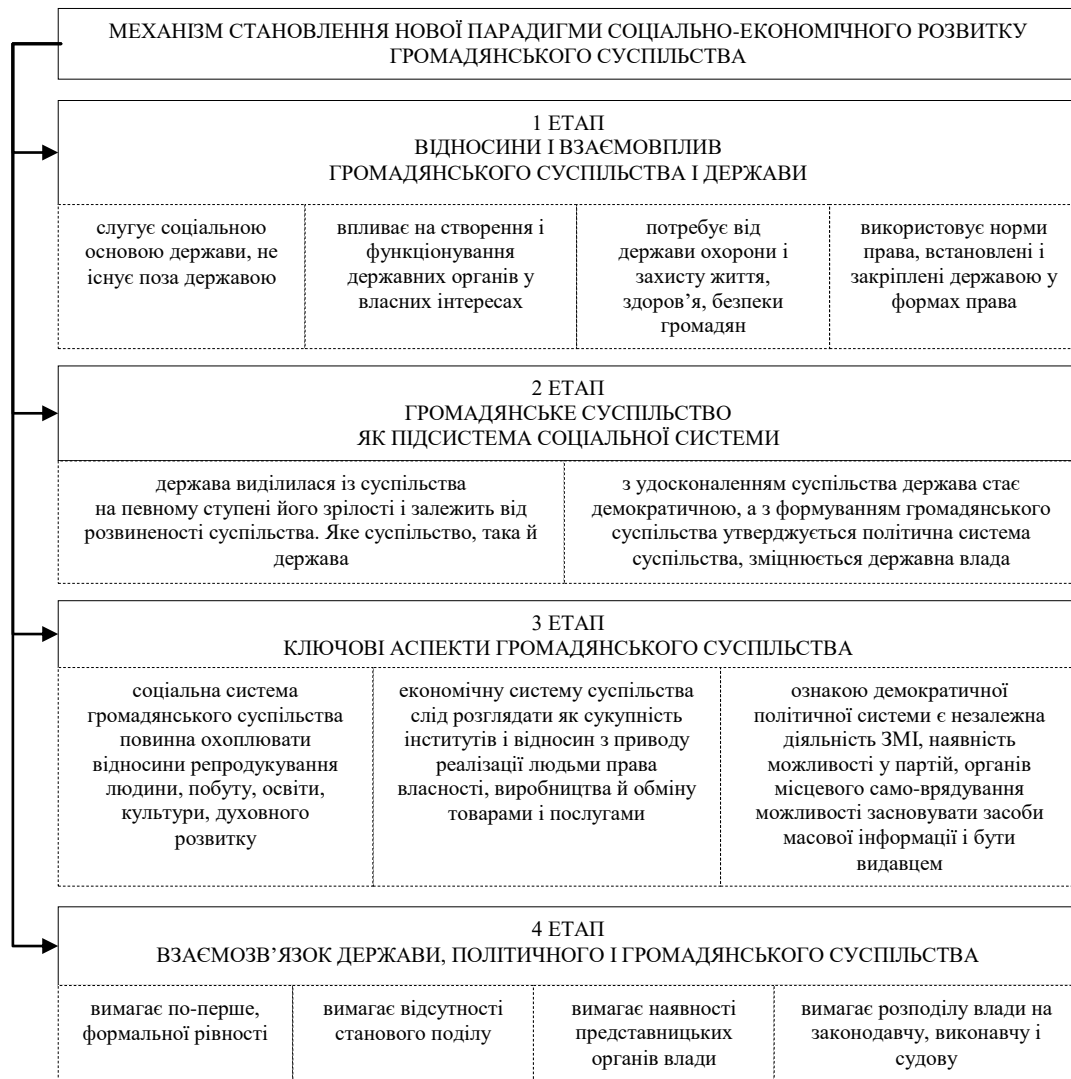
МЕХАНІЗМ СТАНОВЛЕННЯ НОВОЇ ПАРАДИГМИ СОЦІАЛЬНО-ЕКОНОМІЧНОГО РОЗВИТКУ ГРОМАДЯНСЬКОГО СУСПІЛЬСТВА

1 ЕТАП
ВІДНОСИНИ І ВЗАЄМОВПЛИВ
ГРОМАДЯНСЬКОГО СУСПІЛЬСТВА І ДЕРЖАВИ

| слугує соціальною основою держави, не існує поза державою | впливає на створення і функціонування державних органів у власних інтересах | потребує від держави охорони і захисту життя, здоров'я, безпеки громадян | використовує норми права, встановлені і закріплені державою у формах права |
|---|---|---|---|

2 ЕТАП
ГРОМАДЯНСЬКЕ СУСПІЛЬСТВО
ЯК ПІДСИСТЕМА СОЦІАЛЬНОЇ СИСТЕМИ

| держава виділилася із суспільства на певному ступені його зрілості і залежить від розвиненості суспільства. Яке суспільство, така й держава | з удосконаленням суспільства держава стає демократичною, а з формуванням громадянського суспільства утверджується політична система суспільства, зміцнюється державна влада |
|---|---|

3 ЕТАП
КЛЮЧОВІ АСПЕКТИ ГРОМАДЯНСЬКОГО СУСПІЛЬСТВА

| соціальна система громадянського суспільства повинна охоплювати відносини репродукування людини, побуту, освіти, культури, духовного розвитку | економічну систему суспільства слід розглядати як сукупність інститутів і відносин з приводу реалізації людьми права власності, виробництва й обміну товарами і послугами | ознакою демократичної політичної системи є незалежна діяльність ЗМІ, наявність можливості у партій, органів місцевого само-врядування можливості засновувати засоби масової інформації і бути видавцем |
|---|---|---|

4 ЕТАП
ВЗАЄМОЗВ'ЯЗОК ДЕРЖАВИ, ПОЛІТИЧНОГО І ГРОМАДЯНСЬКОГО СУСПІЛЬСТВА

| вимагає по-перше, формальної рівності | вимагає відсутності станового поділу | вимагає наявності представницьких органів влади | вимагає розподілу влади на законодавчу, виконавчу і судову |
|---|---|---|---|